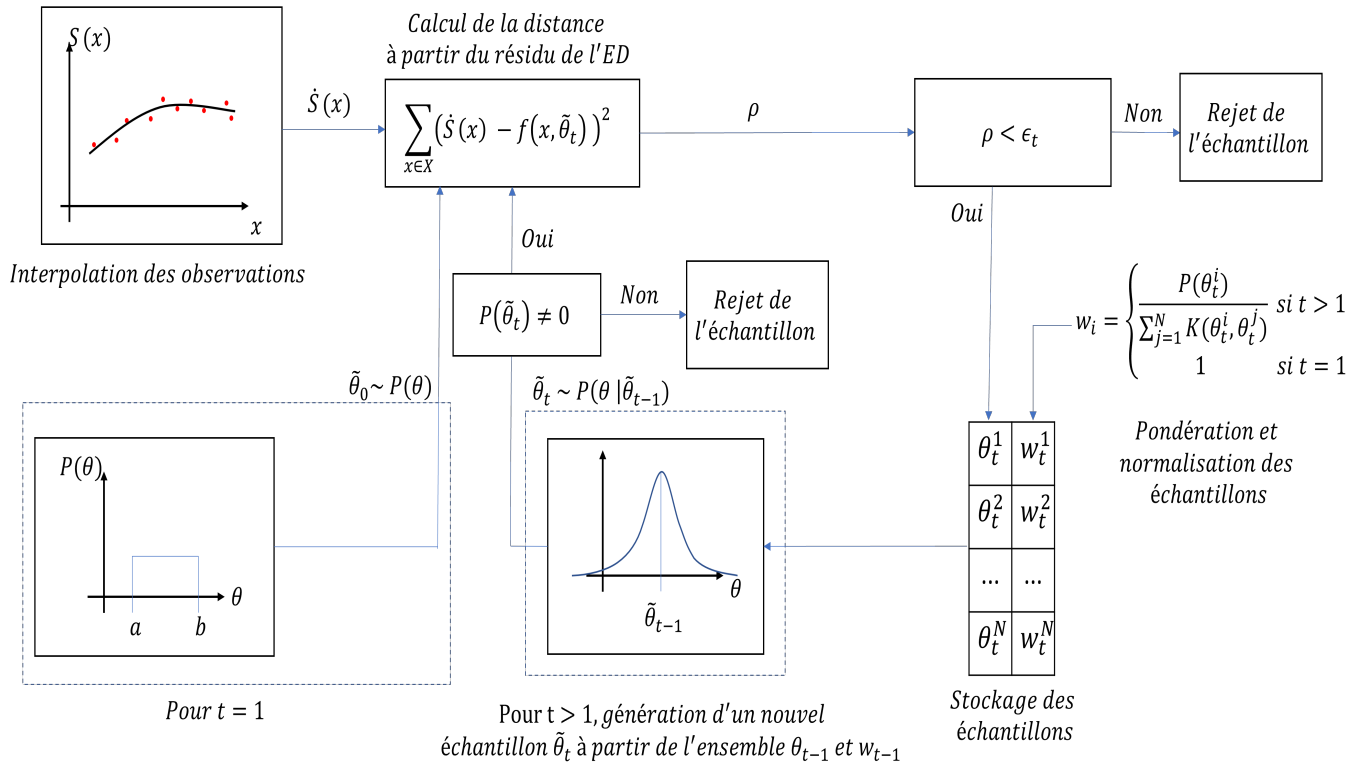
$S(x)$

$x$

Interpolation des observations

$\dot{S}(x)$

Calcul de la distance à partir du résidu de l'ED

$\sum_{x \in X} \left(\dot{S}(x) - f(x, \tilde{\theta}_t)\right)^2$

$\rho$

$\rho < \epsilon_t$

Non

Rejet de l'échantillon

Oui

Oui

$P(\tilde{\theta}_t) \neq 0$

Non

Rejet de l'échantillon

$w_i = \begin{cases} \frac{P(\theta_t^i)}{\sum_{j=1}^{N} K(\theta_t^i, \theta_t^j)} & si\ t > 1 \\ 1 & si\ t = 1 \end{cases}$

$\tilde{\theta}_0 \sim P(\theta)$

$\tilde{\theta}_t \sim P(\theta \mid \tilde{\theta}_{t-1})$

$P(\theta)$

$\theta$

$a$

$b$

$\theta$

$\tilde{\theta}_{t-1}$

| $\theta_t^1$ | $w_t^1$ |
|---|---|
| $\theta_t^2$ | $w_t^2$ |
| ... | ... |
| $\theta_t^N$ | $w_t^N$ |

Pondération et normalisation des échantillons

Pour $t = 1$

Pour t > 1, génération d'un nouvel échantillon $\tilde{\theta}_t$ à partir de l'ensemble $\theta_{t-1}$ et $w_{t-1}$

Stockage des échantillons